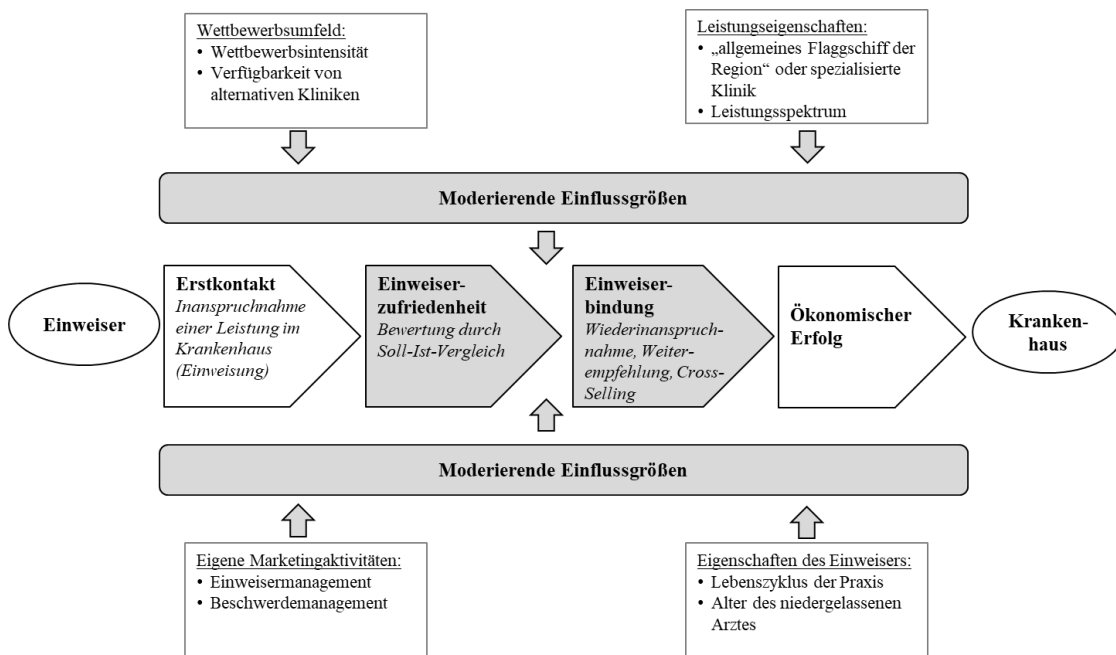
Wettbewerbsumfeld:
• Wettbewerbsintensität
• Verfügbarkeit von alternativen Kliniken

Leistungseigenschaften:
• „allgemeines Flaggschiff der Region“ oder spezialisierte Klinik
• Leistungsspektrum

Moderierende Einflussgrößen

Einweiser

Erstkontakt
Inanspruchnahme einer Leistung im Krankenhaus (Einweisung)

Einweiser-zufriedenheit
Bewertung durch Soll-Ist-Vergleich

Einweiser-bindung
Wiederinanspruchnahme, Weiterempfehlung, Cross-Selling

Ökonomischer Erfolg

Kranken-haus

Moderierende Einflussgrößen

Eigene Marketingaktivitäten:
• Einweisermanagement
• Beschwerdemanagement

Eigenschaften des Einweisers:
• Lebenszyklus der Praxis
• Alter des niedergelassenen Arztes